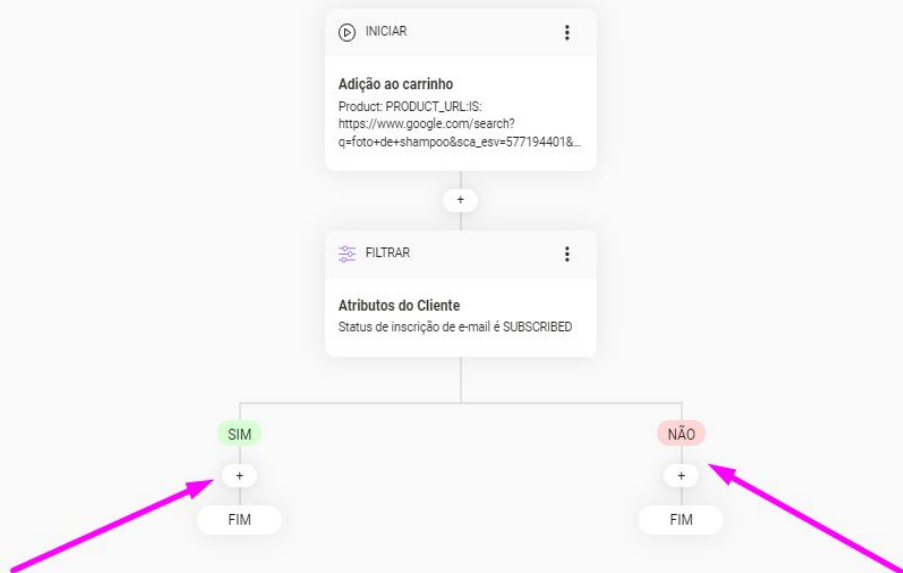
INICIAR

Adição ao carrinho

Product: PRODUCT_URL:IS: https://www.google.com/search?q=foto+de+shampoo&sca_esv=577194401&...

+

FILTRAR

Atributos do Cliente

Status de inscrição de e-mail é SUBSCRIBED

SIM

+

FIM

NÃO

+

FIM